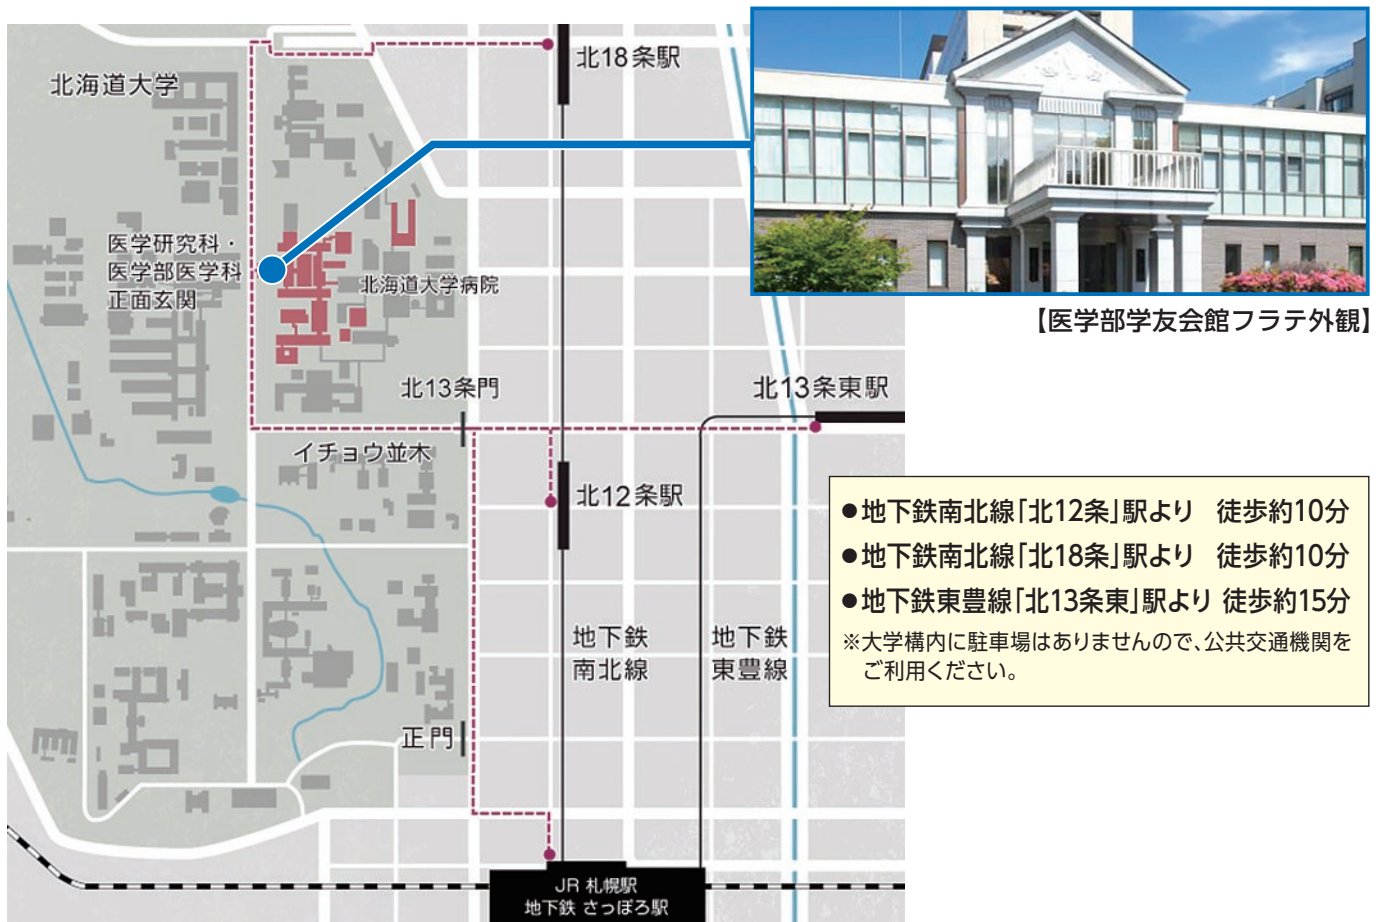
北18条駅

北海道大学

医学研究科・
医学部医学科
正面玄関

北海道大学病院

【医学部学友会館フラテ外観】

北13条門

北13条東駅

イチョウ並木

北12条駅

●地下鉄南北線「北12条」駅より　徒歩約10分
●地下鉄南北線「北18条」駅より　徒歩約10分
●地下鉄東豊線「北13条東」駅より 徒歩約15分
※大学構内に駐車場はありませんので、公共交通機関をご利用ください。

地下鉄
南北線

地下鉄
東豊線

正門

JR 札幌駅
地下鉄 さっぽろ駅